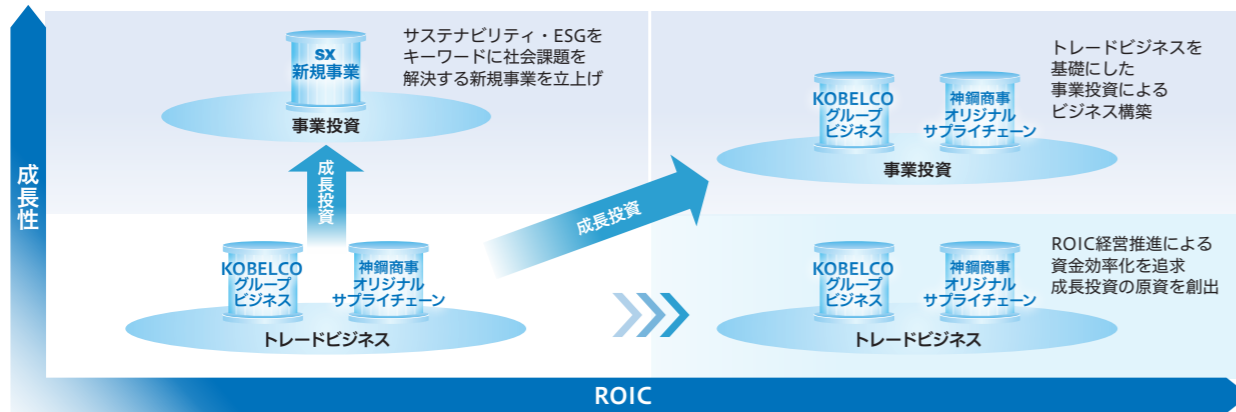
成長性

SX
新規事業

事業投資

サステナビリティ・ESGを
キーワードに社会課題を
解決する新規事業を立上げ

成長投資

KOBELCO
グループ
ビジネス

神鋼商事
オリジナル
サプライチェーン

トレードビジネス

成長投資

トレードビジネスを
基礎にした
事業投資による
ビジネス構築

KOBELCO
グループ
ビジネス

神鋼商事
オリジナル
サプライチェーン

事業投資

ROIC経営推進による
資金効率化を追求
成長投資の原資を創出

KOBELCO
グループ
ビジネス

神鋼商事
オリジナル
サプライチェーン

トレードビジネス

ROIC